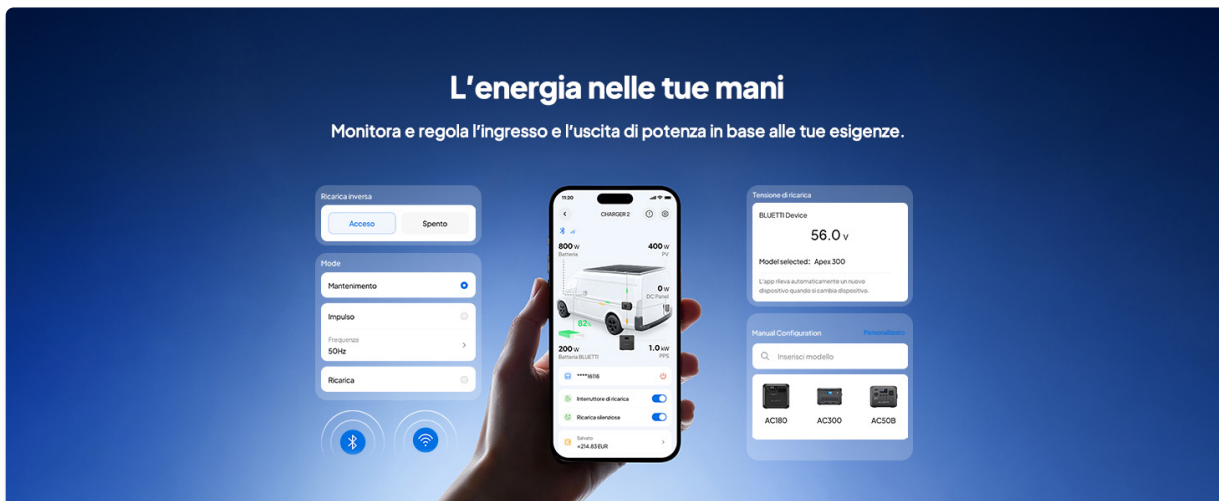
L’energia nelle tue mani

Monitora e regola l’ingresso e l’uscita di potenza in base alle tue esigenze.

Ricarica inversa
Acceso
Spento

Mode
Mantenimento
Impulso
Frequenza
50Hz
Ricarica

11:30
CHARGER 2
800 W
Batteria
400 W
PV
0 W
DC Panel
82%
200 W
Batteria BLUETTI
1.0 kW
PPS
****1618
Interruttore di ricarica
Ricarica silenziosa
Salvato
+214.83 EUR

Tensione di ricarica
BLUETTI Device
56.0 V
Model selected: Apex 300
L'app rileva automaticamente un nuovo dispositivo quando si cambia dispositivo.

Manual Configuration
Personalizzato
Inserisci modello
AC180
AC300
AC50B